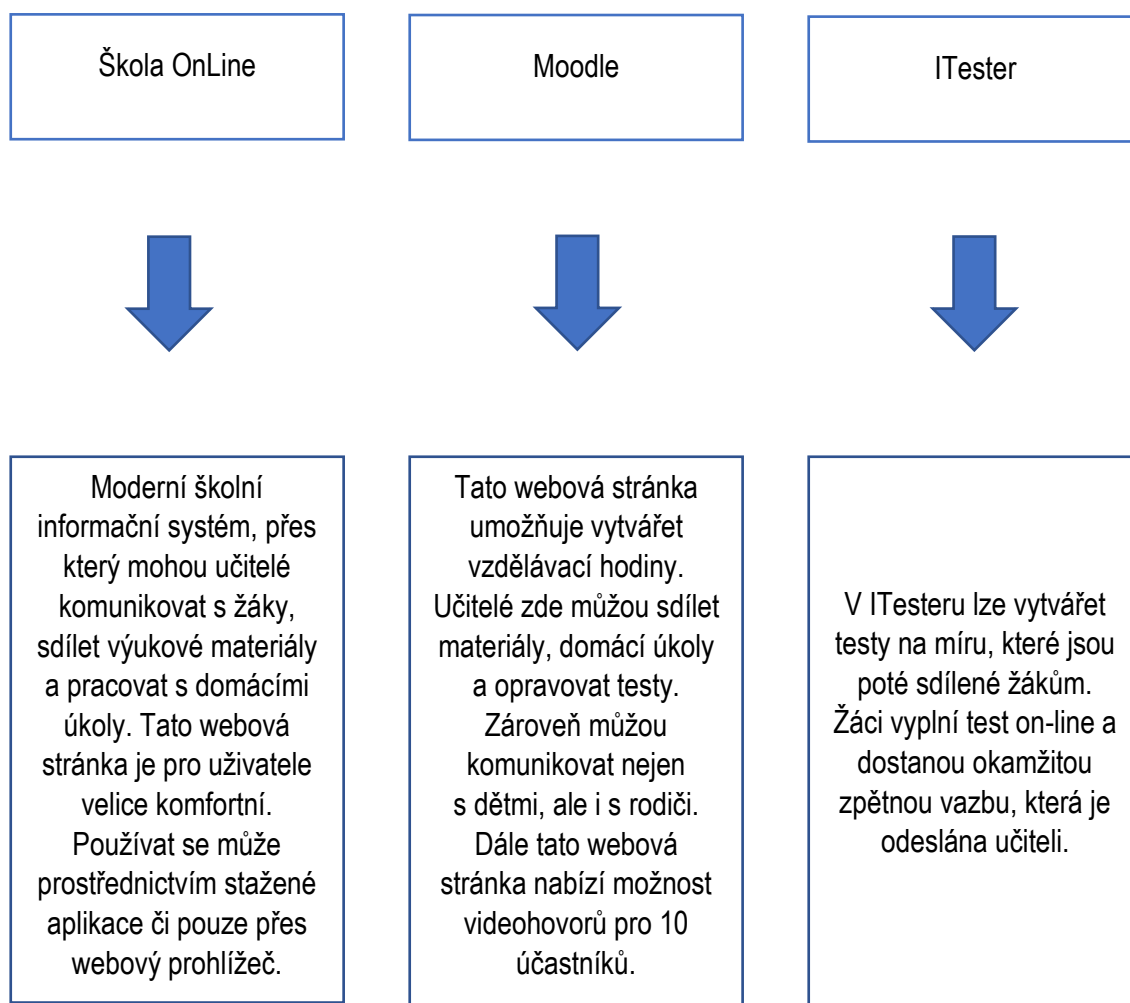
Škola OnLine

Moodle

ITester

Moderní školní informační systém, přes který mohou učitelé komunikovat s žáky, sdílet výukové materiály a pracovat s domácími úkoly. Tato webová stránka je pro uživatele velice komfortní. Používat se může prostřednictvím stažené aplikace či pouze přes webový prohlížeč.

Tato webová stránka umožňuje vytvářet vzdělávací hodiny. Učitelé zde můžou sdílet materiály, domácí úkoly a opravovat testy. Zároveň můžou komunikovat nejen s dětmi, ale i s rodiči. Dále tato webová stránka nabízí možnost videohovorů pro 10 účastníků.

V ITesteru lze vytvářet testy na míru, které jsou poté sdílené žákům. Žáci vyplní test on-line a dostanou okamžitou zpětnou vazbu, která je odeslána učiteli.